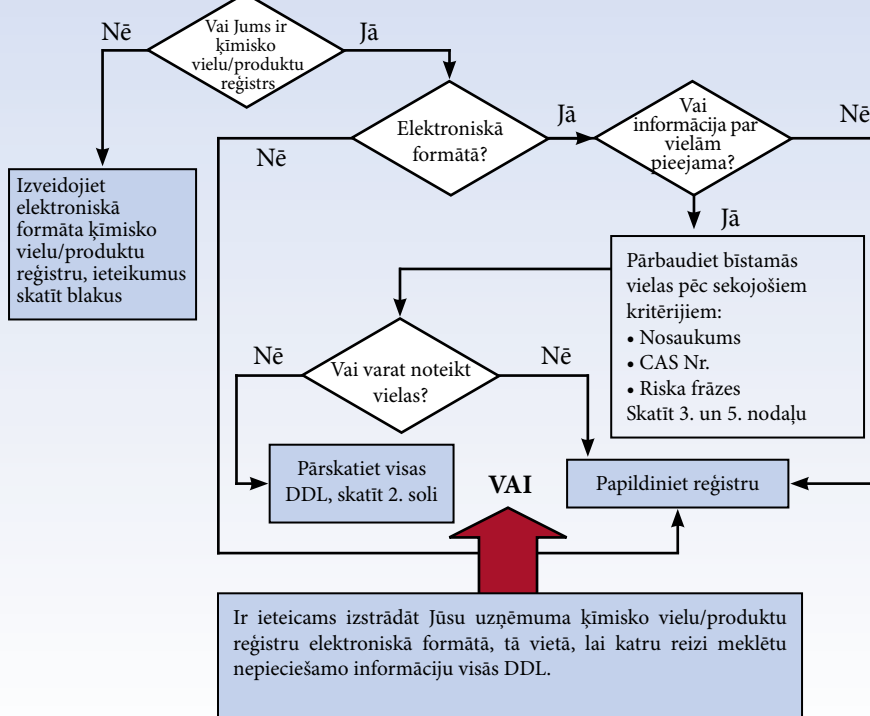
Vai Jums ir ķīmisko vielu/produktu reģistrs

Nē

Jā

Izveidojiet elektroniskā formāta ķīmisko vielu/produktu reģistru, ieteikumus skatīt blakus

Elektroniskā formātā?

Nē

Jā

Vai informācija par vielām pieejama?

Nē

Jā

Pārbaudiet bīstamās vielas pēc sekojošiem kritērijiem:
• Nosaukums
• CAS Nr.
• Riska frāzes
Skatīt 3. un 5. nodaļu

Vai varat noteikt vielas?

Nē

Nē

Pārskatiet visas DDL, skatīt 2. soli

VAI

Papildiniet reģistru

Ir ieteicams izstrādāt Jūsu uzņēmuma ķīmisko vielu/produktu reģistru elektroniskā formātā, tā vietā, lai katru reizi meklētu nepieciešamo informāciju visās DDL.